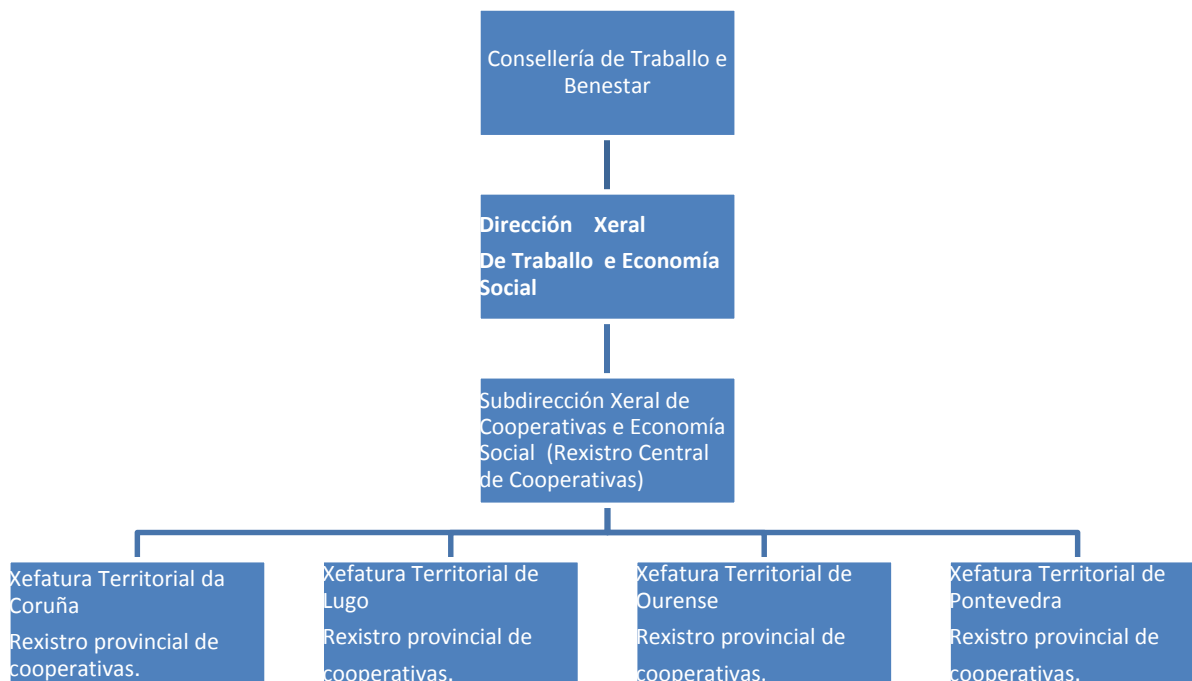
Consellería de Traballo e Benestar

Dirección Xeral
De Traballo e Economía Social

Subdirección Xeral de Cooperativas e Economía Social (Rexistro Central de Cooperativas)

Xefatura Territorial da Coruña
Rexistro provincial de cooperativas.

Xefatura Territorial de Lugo
Rexistro provincial de cooperativas.

Xefatura Territorial de Ourense
Rexistro provincial de cooperativas.

Xefatura Territorial de Pontevedra
Rexistro provincial de cooperativas.